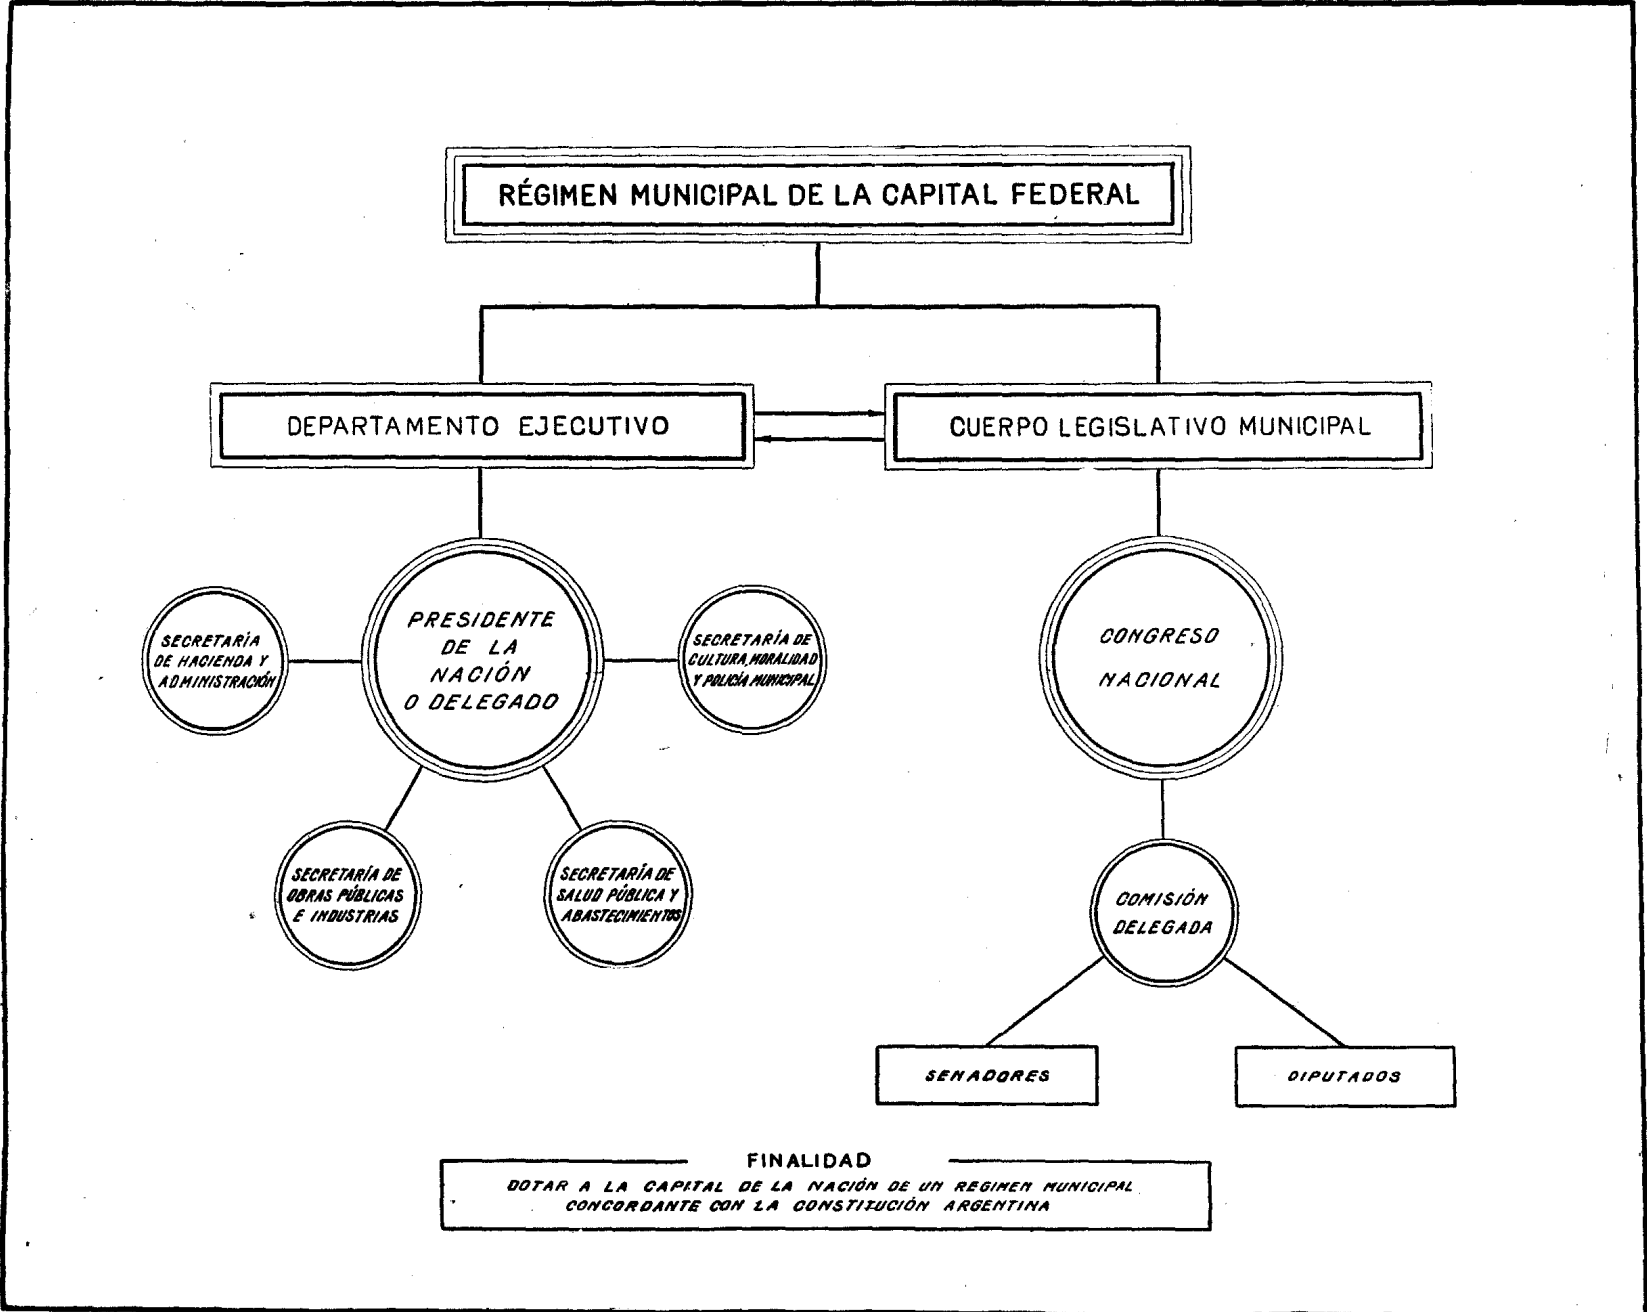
RÉGIMEN MUNICIPAL DE LA CAPITAL FEDERAL

DEPARTAMENTO EJECUTIVO

CUERPO LEGISLATIVO MUNICIPAL

SECRETARÍA DE HACIENDA Y ADMINISTRACIÓN

PRESIDENTE DE LA NACIÓN O DELEGADO

SECRETARÍA DE CULTURA, MORALIDAD Y POLICÍA MUNICIPAL

SECRETARÍA DE OBRAS PÚBLICAS E INDUSTRIAS

SECRETARÍA DE SALUD PÚBLICA Y ABASTECIMIENTOS

CONGRESO NACIONAL

COMISIÓN DELEGADA

SENADORES

DIPUTADOS

FINALIDAD
DOTAR A LA CAPITAL DE LA NACIÓN DE UN REGIMEN MUNICIPAL CONCORDANTE CON LA CONSTITUCIÓN ARGENTINA